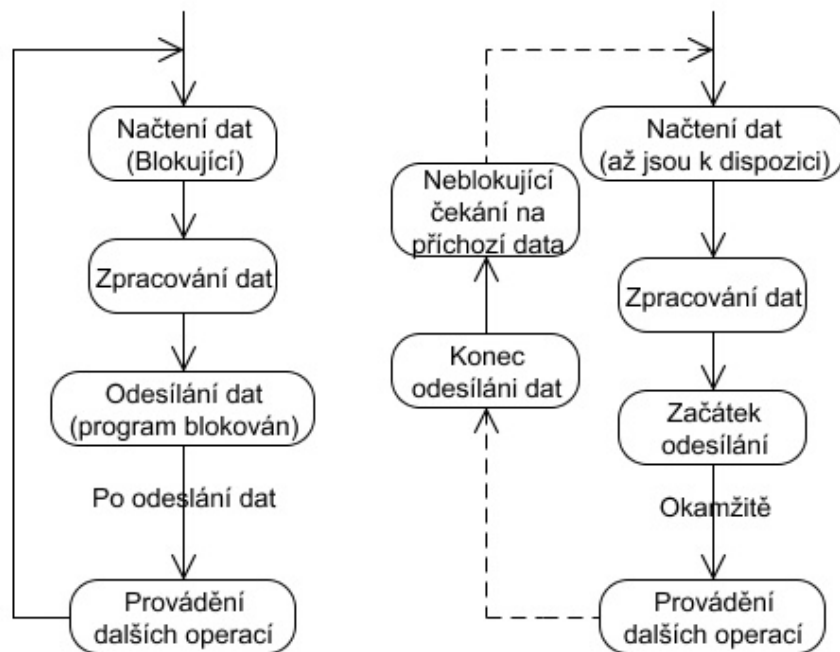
Načtení dat
(Blokující)

Zpracování dat

Odesílání dat
(program blokován)

Po odeslání dat

Provádění
dalších operací

Neblokující
čekání na
příchozí data

Konec
odesíláni dat

Načtení dat
(až jsou k dispozici)

Zpracování dat

Začátek
odesílání

Okamžitě

Provádění
dalších operací